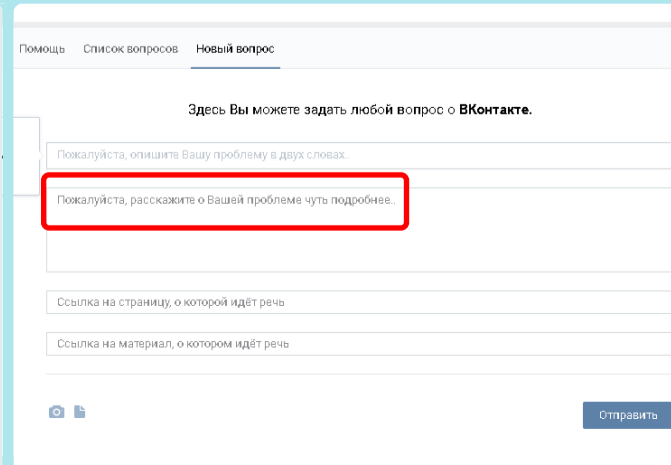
Помощь Список вопросов Новый вопрос

Здесь Вы можете задать любой вопрос о **ВКонтакте.**

Пожалуйста, опишите Вашу проблему в двух словах.

Пожалуйста, расскажите о Вашей проблеме чуть подробнее..

Ссылка на страницу, о которой идёт речь

Ссылка на материал, о котором идёт речь

Отправить